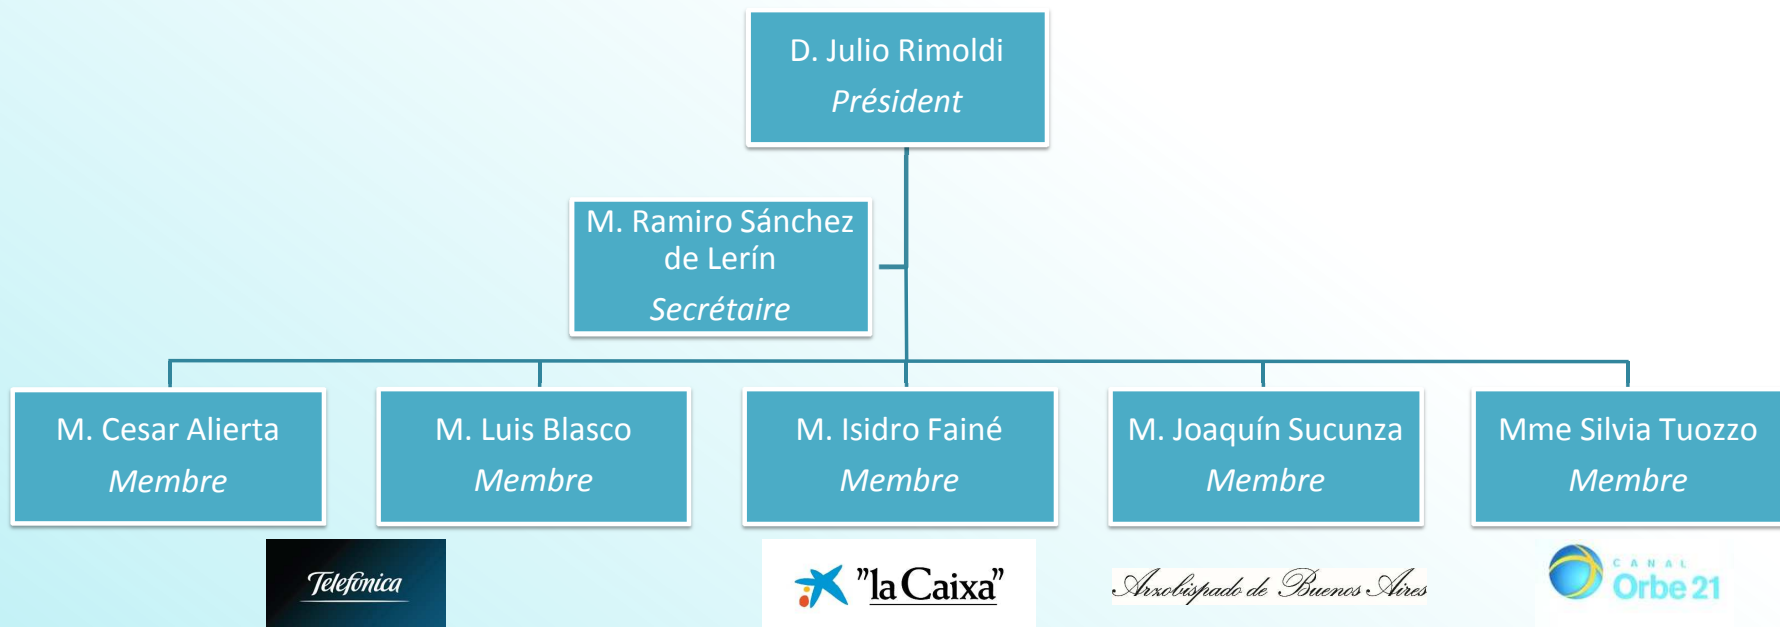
D. Julio Rimoldi
Président

M. Ramiro Sánchez de Lerín
Secrétaire

M. Cesar Alierta
Membre

M. Luis Blasco
Membre

M. Isidro Fainé
Membre

M. Joaquín Sucunza
Membre

Mme Silvia Tuozzo
Membre

Telefónica

"la Caixa"

Arzobispado de Buenos Aires

CANAL
Orbe 21